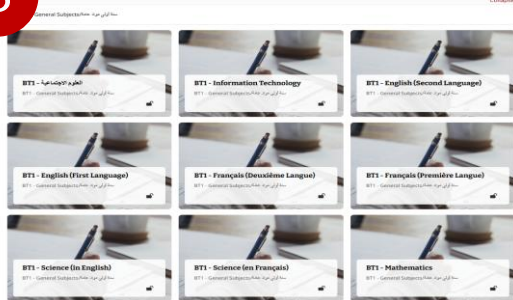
Collapse

General Subjects/مواد عامة - سنة اولى مهنية

BT1 - العلوم الاجتماعية
BT1 - General Subjects/مواد عامة - سنة اولى مهنية

BT1 - Information Technology
BT1 - General Subjects/مواد عامة - سنة اولى مهنية

BT1 - English (Second Language)
BT1 - General Subjects/مواد عامة - سنة اولى مهنية

BT1 - English (First Language)
BT1 - General Subjects/مواد عامة - سنة اولى مهنية

BT1 - Français (Deuxième Langue)
BT1 - General Subjects/مواد عامة - سنة اولى مهنية

BT1 - Français (Première Langue)
BT1 - General Subjects/مواد عامة - سنة اولى مهنية

BT1 - Science (in English)
BT1 - General Subjects/مواد عامة - سنة اولى مهنية

BT1 - Science (en Français)
BT1 - General Subjects/مواد عامة - سنة اولى مهنية

BT1 - Mathematics
BT1 - General Subjects/مواد عامة - سنة اولى مهنية